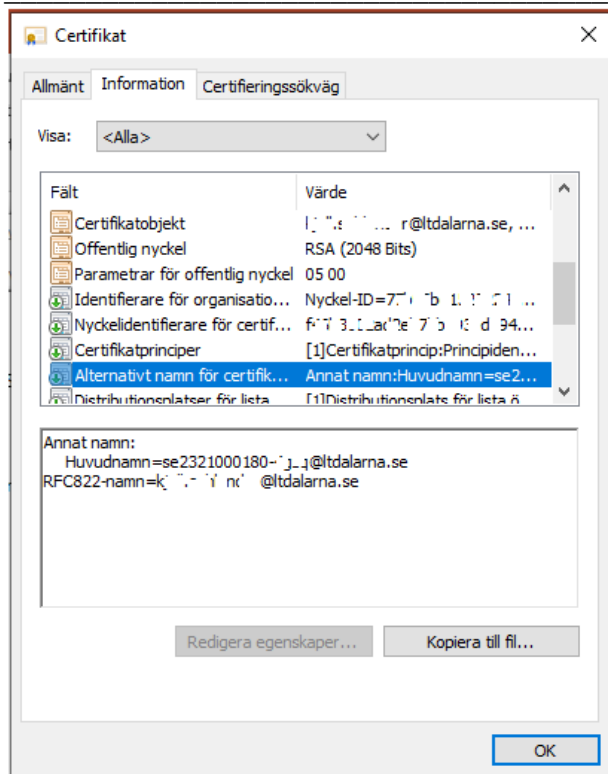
Certifikat

Allmänt | Information | Certifieringssökväg

Visa: <Alla>

| Fält | Värde |
|---|---|
| Certifikatobjekt | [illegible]r@ltdalarna.se, ... |
| Offentlig nyckel | RSA (2048 Bits) |
| Parametrar för offentlig nyckel | 05 00 |
| Identifierare för organisatio... | Nyckel-ID=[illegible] |
| Nyckelidentifierare för certif... | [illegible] |
| Certifikatprinciper | [1]Certifikatprincip:Principiden... |
| Alternativt namn för certifik... | Annat namn:Huvudnamn=se2... |
| Distributionsplatser för lista ... | [1]Distributionsplats för lista ö... |

Annat namn:
Huvudnamn=se2321000180-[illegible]@ltdalarna.se
RFC822-namn=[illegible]@ltdalarna.se

Redigera egenskaper... | Kopiera till fil...

OK